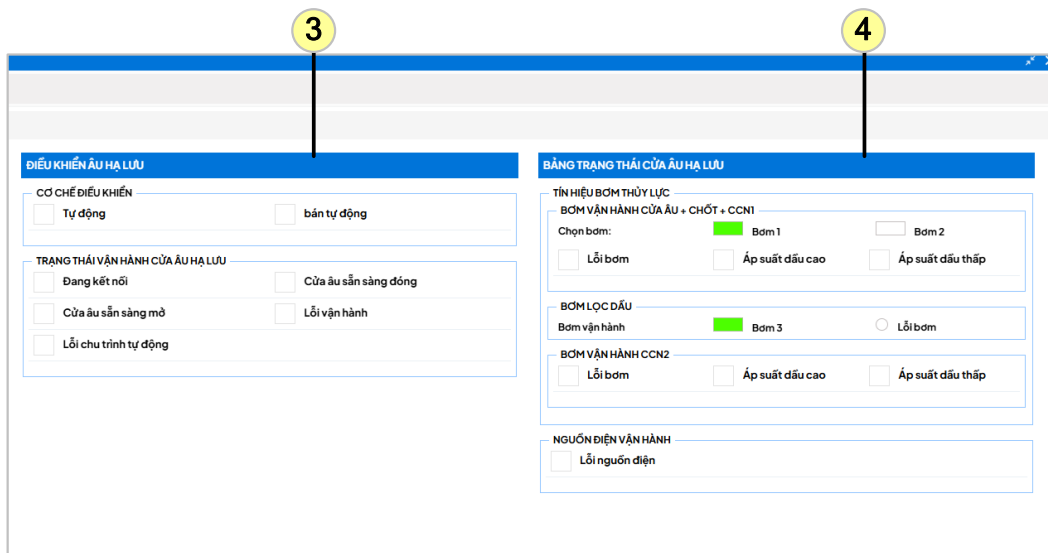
3

4

ĐIỀU KHIỂN ÂU HẠ LƯU

CƠ CHẾ ĐIỀU KHIỂN

Tự động

bán tự động

TRẠNG THÁI VẬN HÀNH CỬA ÂU HẠ LƯU

Đang kết nối

Cửa âu sẵn sàng đóng

Cửa âu sẵn sàng mở

Lỗi vận hành

Lỗi chu trình tự động

BẢNG TRẠNG THÁI CỬA ÂU HẠ LƯU

TÍN HIỆU BƠM THỦY LỰC

BƠM VẬN HÀNH CỬA ÂU + CHỐT + CCN1

Chọn bơm:

Bơm 1

Bơm 2

Lỗi bơm

Áp suất dầu cao

Áp suất dầu thấp

BƠM LỌC DẦU

Bơm vận hành

Bơm 3

Lỗi bơm

BƠM VẬN HÀNH CCN2

Lỗi bơm

Áp suất dầu cao

Áp suất dầu thấp

NGUỒN ĐIỆN VẬN HÀNH

Lỗi nguồn điện